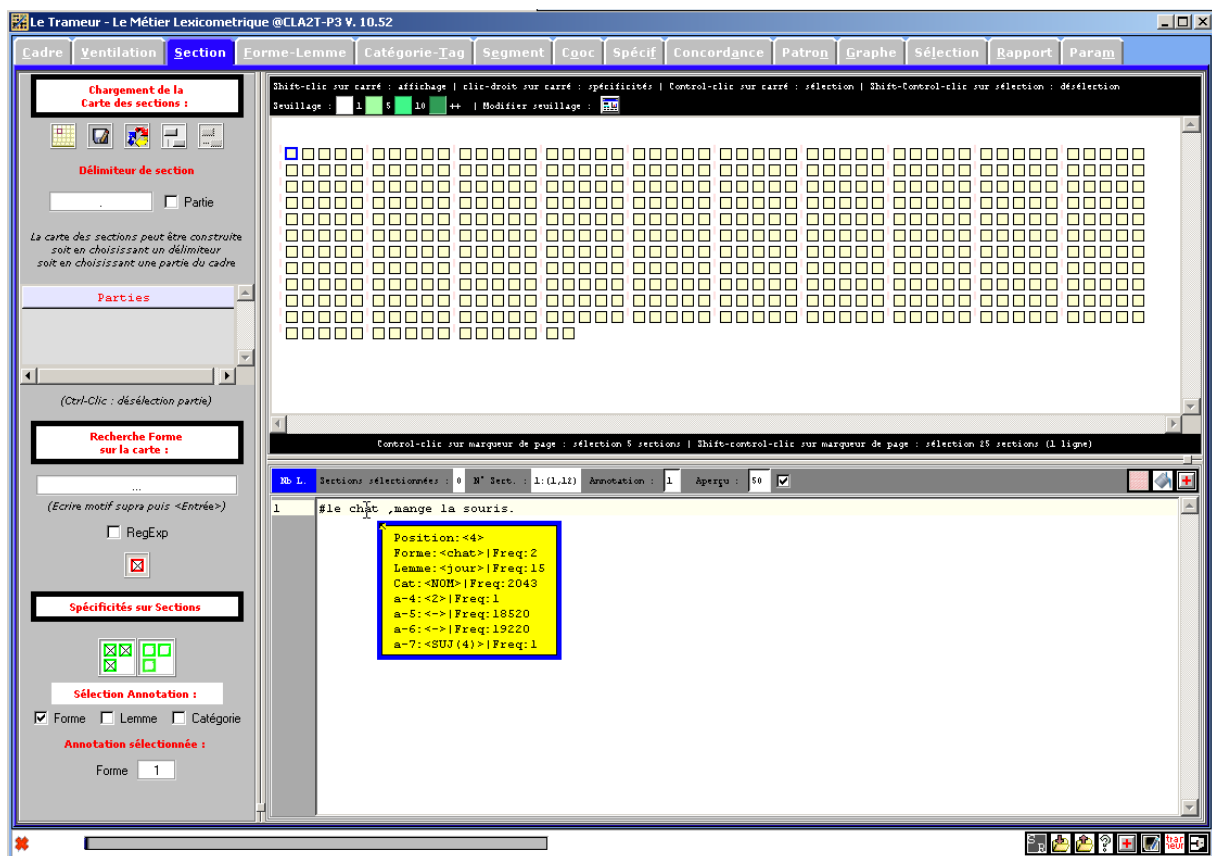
Le Trameur - Le Métier Lexicometrique @CLA2T-P3 V. 10.52

Cadre | Ventilation | Section | Forme-Lemme | Catégorie-Tag | Segment | Cooc | Spécif | Concordance | Patron | Graphe | Sélection | Rapport | Param

Chargement de la Carte des sections :

Délimiteur de section

.

Partie

La carte des sections peut être construite soit en choisissant un délimiteur soit en choisissant une partie du cadre

Parties

(Ctrl-Clic : désélection partie)

Recherche Forme sur la carte :

...

(Ecrire motif supra puis <Entrée>)

RegExp

Spécificités sur Sections

Sélection Annotation :

Forme Lemme Catégorie

Annotation sélectionnée :

Forme 1

Shift-clic sur carré : affichage | clic-droit sur carré : spécificités | Control-clic sur carré : sélection | Shift-Control-clic sur sélection : désélection

Seuillage : 1 5 10 ++ | Modifier seuillage :

Control-clic sur marqueur de page : sélection 5 sections | Shift-control-clic sur marqueur de page : sélection 25 sections (1 ligne)

Nb L. Sections sélectionnées : 0 N° Sect. : 1:(1,12) Annotation : 1 Aperçu : 50

1 #le chat ,mange la souris.

Position:<4>
Forme:<chat>|Freq:2
Lemme:<jour>|Freq:15
Cat:<NOM>|Freq:2043
a-4:<2>|Freq:1
a-5:<->|Freq:18520
a-6:<->|Freq:19220
a-7:<SUJ(4)>|Freq:1

trameur